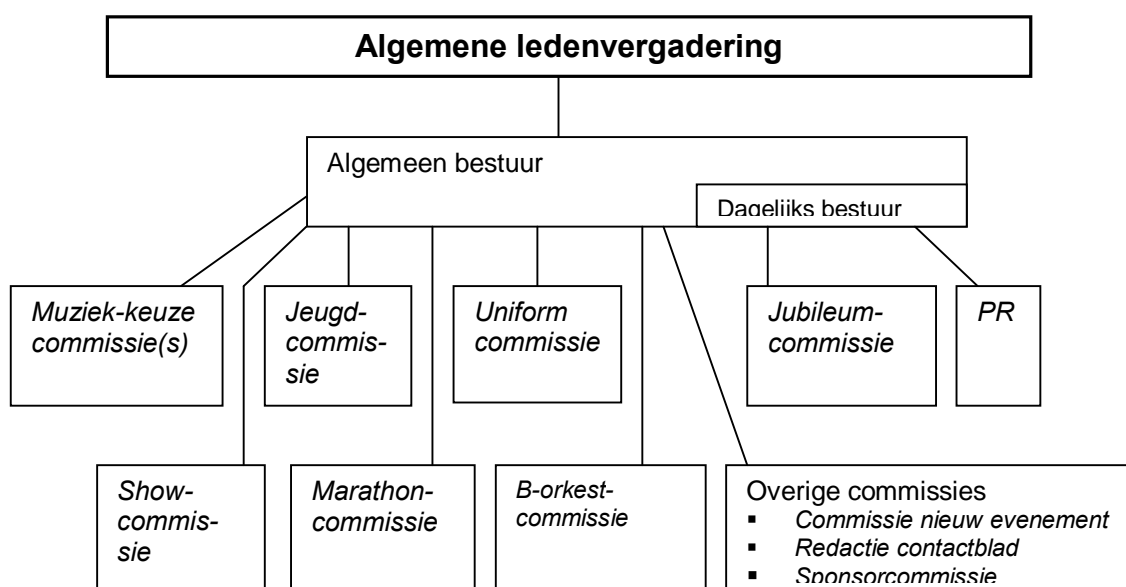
Algemene ledenvergadering

Algemeen bestuur

Dagelijks bestuur

Muziek-keuze commissie(s)

Jeugdcommissie

Uniform commissie

Jubileumcommissie

PR

Showcommissie

Marathoncommissie

B-orkestcommissie

Overige commissies
- Commissie nieuw evenement
- Redactie contactblad
- Sponsorcommissie